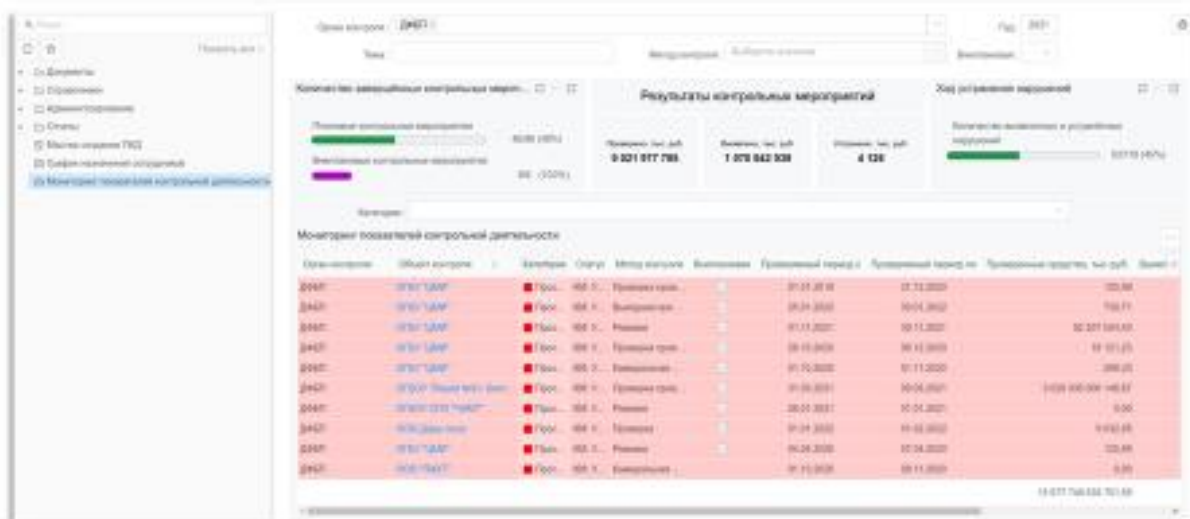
Поиск

Показать все

Документы
Справочники
Администрирование
Отчеты
Мастер создания ПКД
График контрольных мероприятий
Мониторинг показателей контрольной деятельности

Орган контроля: ДФКП

Год: 2021

Тема

Метод контроля: Выберите значение

Выполнение

Количество завершенных контрольных меропр...

Плановые контрольные мероприятия

6036 (45%)

Внеплановые контрольные мероприятия

88 (100%)

Результаты контрольных мероприятий

Проверено, тыс.руб.
9 021 077 795

Выявлено, тыс.руб.
1 070 842 938

Устранено, тыс.руб.
4 126

Ход устранения нарушений

Количество выявленных и устраненных нарушений

53719 (45%)

Категория

Мониторинг показателей контрольной деятельности

| Орган контроля | Объект контроля | Категория | Статус | Метод контроля | Выполнение | Проверяемый период с | Проверяемый период по | Проверенные средства, тыс.руб. | Выявл |
|---|---|---|---|---|---|---|---|---|---|
| ДФКП | ФГБУ "ЦАМ" | Проч... | 168.1... | Проверка прав... | | 01.01.2019 | 31.12.2020 | 105,88 | |
| ДФКП | ФГБУ "ЦАМ" | Проч... | 168.1... | Внеплановая... | | 28.01.2022 | 18.01.2022 | 708,71 | |
| ДФКП | ФГБУ "ЦАМ" | Проч... | 168.1... | Ревизия | | 01.11.2021 | 18.11.2021 | 92 207 043,83 | |
| ДФКП | ФГБУ "ЦАМ" | Проч... | 168.1... | Проверка прав... | | 28.10.2020 | 30.12.2020 | 91 101,23 | |
| ДФКП | ФГБУ "ЦАМ" | Проч... | 168.1... | Камеральная... | | 01.10.2020 | 01.11.2020 | 288,22 | |
| ДФКП | ФГБОУ "Лицей №1" Бел... | Проч... | 168.1... | Проверка прав... | | 01.05.2021 | 30.05.2021 | 9 026 000 000 149,87 | |
| ДФКП | ФГБОУ СПО "ЦАЛ" | Проч... | 168.1... | Ревизия | | 28.01.2021 | 01.01.2021 | 0,00 | |
| ДФКП | ФГКУ Дирек... | Проч... | 168.1... | Проверка | | 01.01.2022 | 01.02.2022 | 9 818,89 | |
| ДФКП | ФГБУ "ЦАМ" | Проч... | 168.1... | Ревизия | | 04.04.2020 | 07.04.2020 | 105,88 | |
| ДФКП | ФГКУ "ГЦСТ" | Проч... | 168.1... | Камеральная... | | 01.11.2020 | 09.11.2020 | 0,00 | |

13 077 749 058 761,68